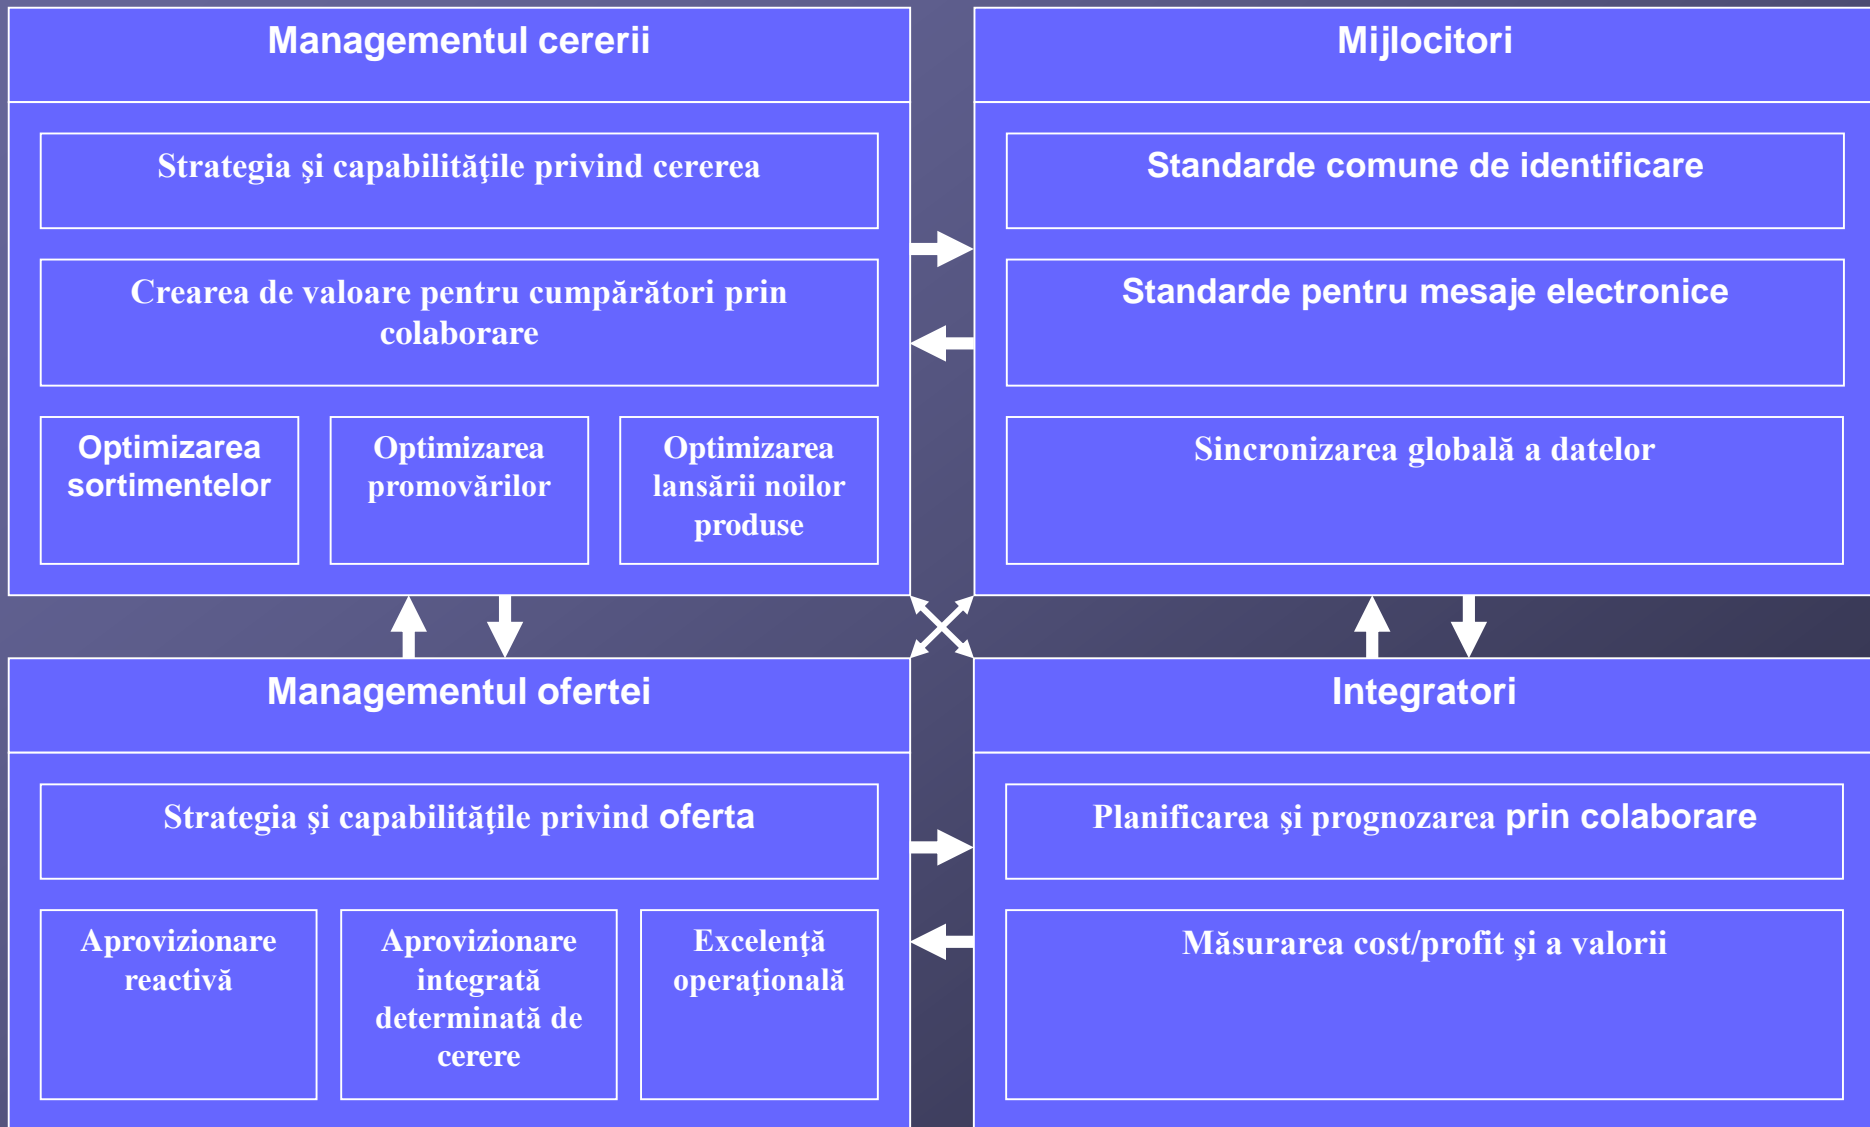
Managementul cererii

Strategia şi capabilităţile privind cererea

Crearea de valoare pentru cumpărători prin colaborare

Optimizarea sortimentelor

Optimizarea promovărilor

Optimizarea lansării noilor produse

Mijlocitori

Standarde comune de identificare

Standarde pentru mesaje electronice

Sincronizarea globală a datelor

Managementul ofertei

Strategia şi capabilităţile privind oferta

Aprovizionare reactivă

Aprovizionare integrată determinată de cerere

Excelenţă operaţională

Integratori

Planificarea şi prognozarea prin colaborare

Măsurarea cost/profit şi a valorii